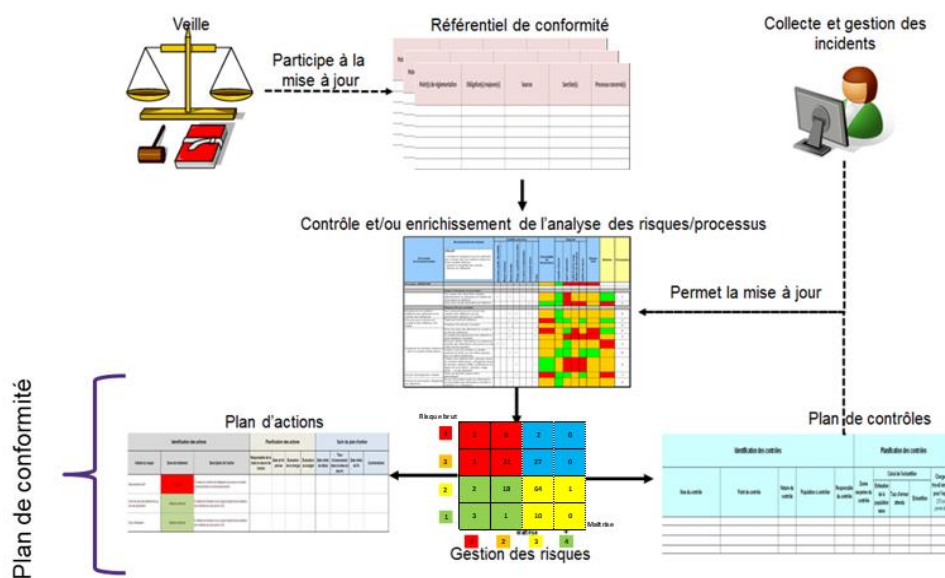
Veille

Participe à la mise à jour

Référentiel de conformité

Point(s) de réglementation | Obligation(s) majeure(s) | Source | Secteur(s) | Processus concerné(s)

Collecte et gestion des incidents

Contrôle et/ou enrichissement de l'analyse des risques/processus

Permet la mise à jour

Plan de conformité

Plan d'actions

Identification des actions | Planification des actions | Suivi du plan d'action

Risque brut

| 4 | 1 | 0 | 2 | 0 |
|---|---|---|---|---|
| 3 | 7 | 11 | 27 | 0 |
| 2 | 2 | 18 | 64 | 1 |
| 1 | 3 | 1 | 10 | 0 |
| | 1 | 2 | 3 | 4 |

Maîtrise

Gestion des risques

Plan de contrôles

Identification des contrôles | Planification des contrôles